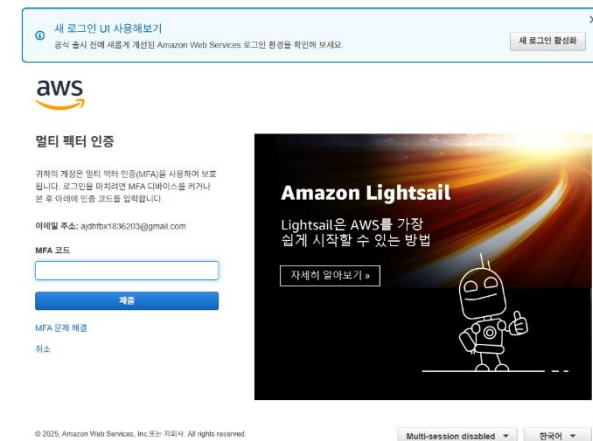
새 로그인 UI 사용해보기
공식 출시 전에 새롭게 개선된 Amazon Web Services 로그인 환경을 확인해 보세요.

새 로그인 활성화

aws

멀티 팩터 인증

귀하의 계정은 멀티 팩터 인증(MFA)을 사용하여 보호됩니다. 로그인을 마치려면 MFA 디바이스를 켜거나 본 후 아래에 인증 코드를 입력합니다.

이메일 주소: ajdhfbx1836203@gmail.com

MFA 코드

제출

MFA 문제 해결

취소

Amazon Lightsail

Lightsail은 AWS를 가장 쉽게 시작할 수 있는 방법

자세히 알아보기 »

© 2025, Amazon Web Services, Inc.또는 자회사. All rights reserved.

Multi-session disabled

한국어